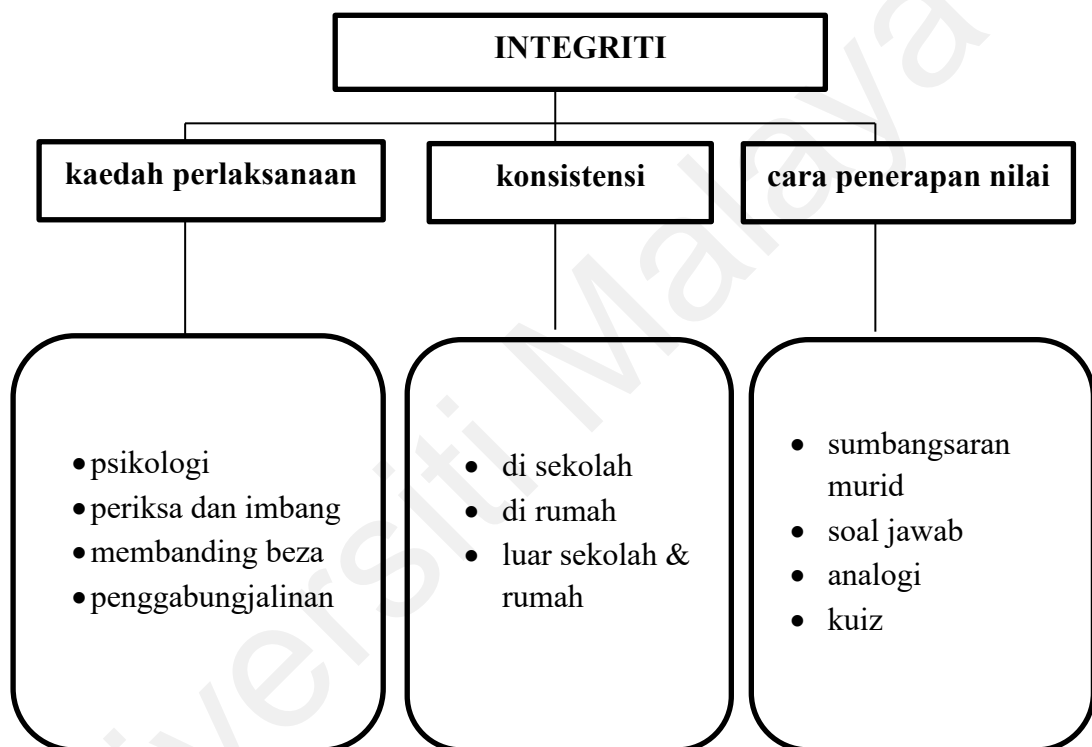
INTEGRITI

kaedah perlaksanaan

konsistensi

cara penerapan nilai

- psikologi
- periksa dan imbang
- membanding beza
- penggabungjalinan

- di sekolah
- di rumah
- luar sekolah & rumah

- sumbangsaran murid
- soal jawab
- analogi
- kuiz

Universiti Malaya